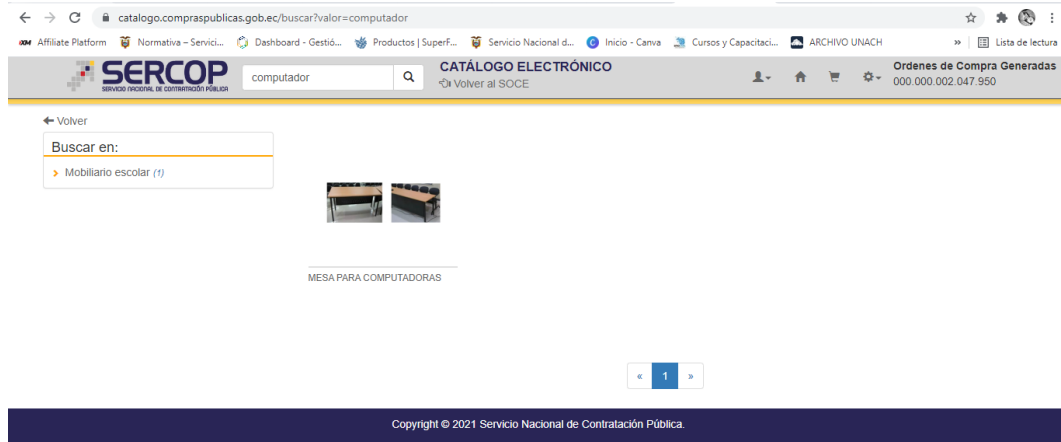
catalogo.compraspublicas.gob.ec/buscar?valor=computador

Affiliate Platform | Normativa – Servici... | Dashboard - Gestió... | Productos | SuperF... | Servicio Nacional d... | Inicio - Canva | Cursos y Capacitaci... | ARCHIVO UNACH | » | Lista de lectura

SERCOP
SERVICIO NACIONAL DE CONTRATACIÓN PÚBLICA

computador

CATÁLOGO ELECTRÓNICO
Volver al SOCE

Ordenes de Compra Generadas
000.000.002.047.950

← Volver

Buscar en:

› Mobiliario escolar (1)

MESA PARA COMPUTADORAS

« 1 »

Copyright © 2021 Servicio Nacional de Contratación Pública.